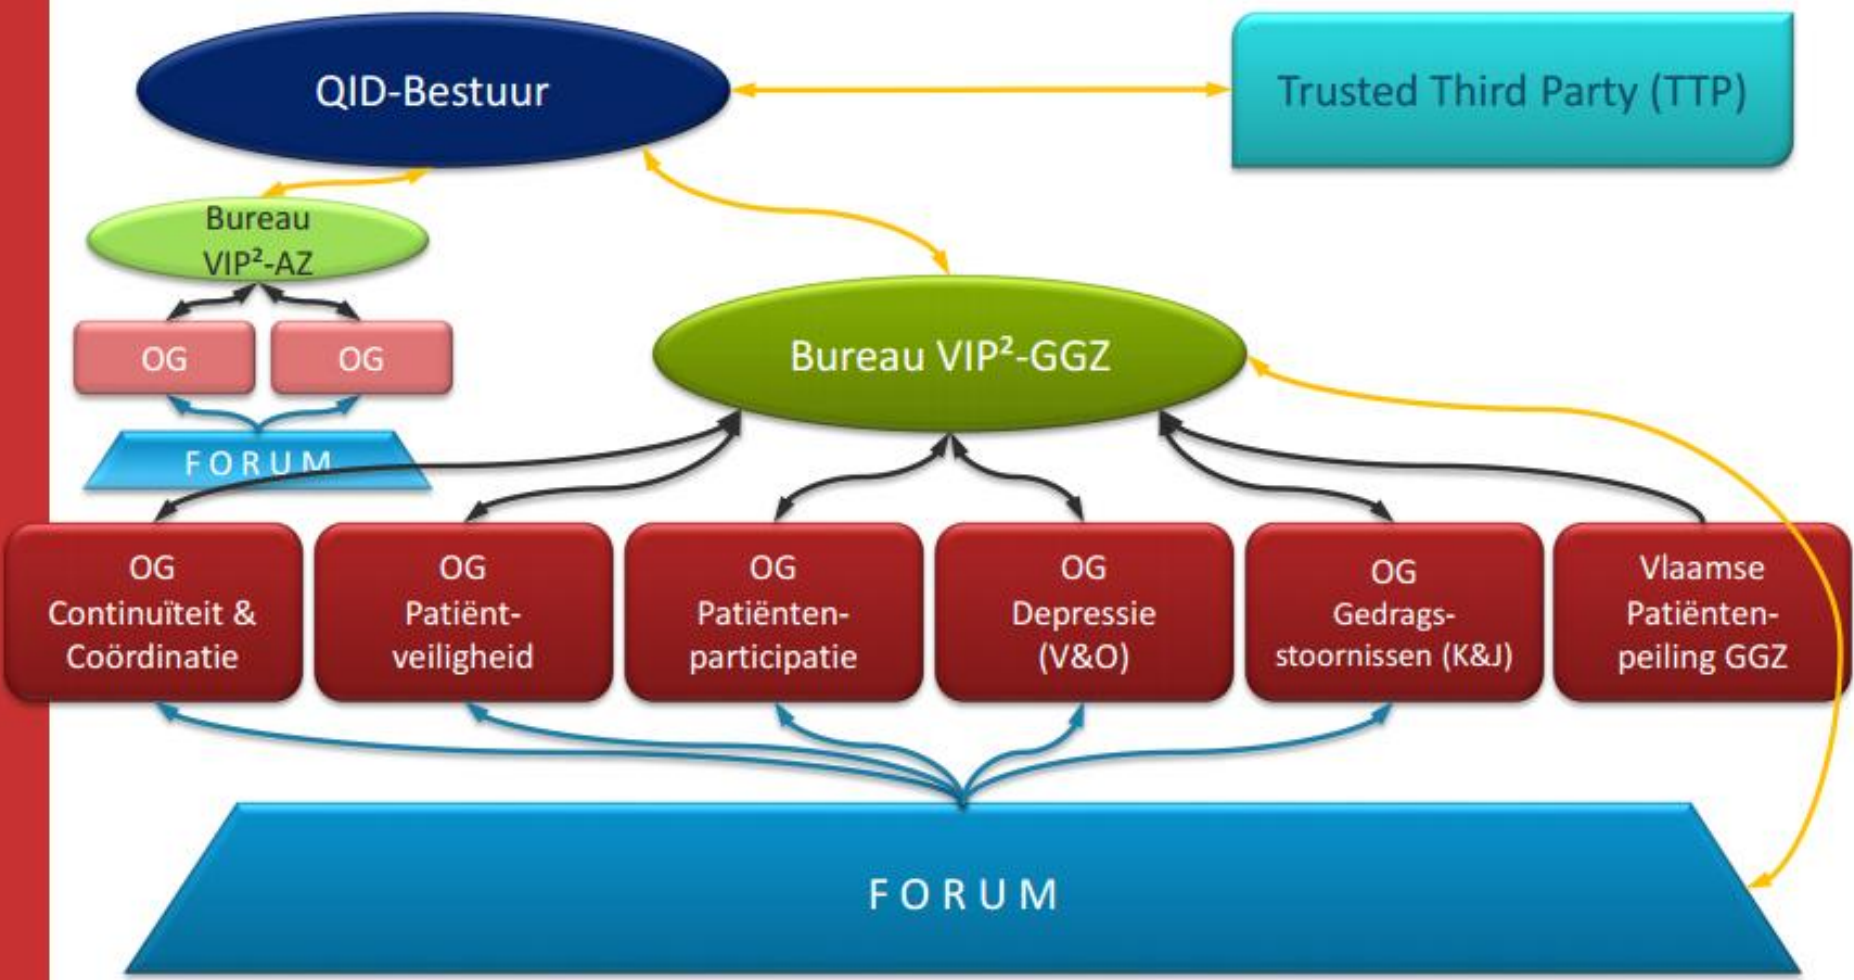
QID-Bestuur

Trusted Third Party (TTP)

Bureau VIP²-AZ

OG

OG

FORUM

Bureau VIP²-GGZ

OG Continuïteit & Coördinatie

OG Patiënt-veiligheid

OG Patiënten-participatie

OG Depressie (V&O)

OG Gedrags-stoornissen (K&J)

Vlaamse Patiënten-peiling GGZ

FORUM